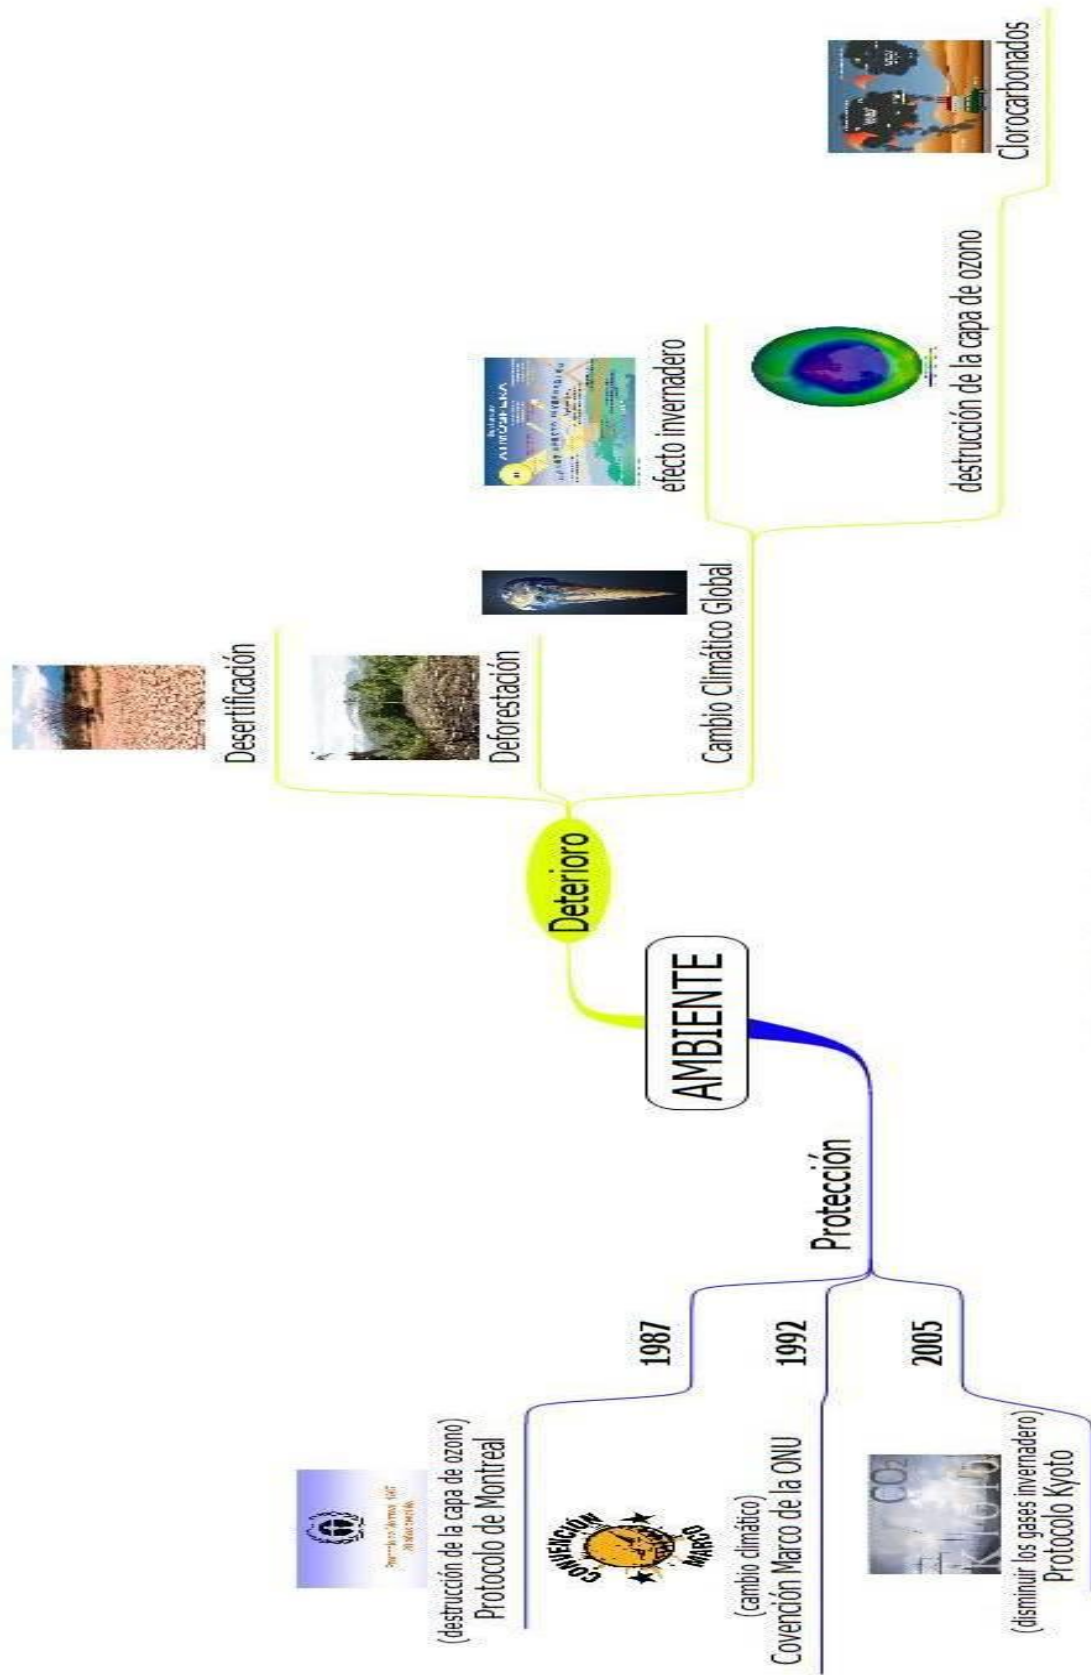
AMBIENTE

Deterioro

Desertificación

Deforestación

Cambio Climático Global

efecto invernadero

destrucción de la capa de ozono

Clorocarbonados

Protección

1987

(destrucción de la capa de ozono)
Protocolo de Montreal

1992

(cambio climático)
Covención Marco de la ONU

CONVENCIÓN MARCO

2005

(disminuir los gases invernadero)
Protocolo Kyoto

$CO_2$

KYOTO